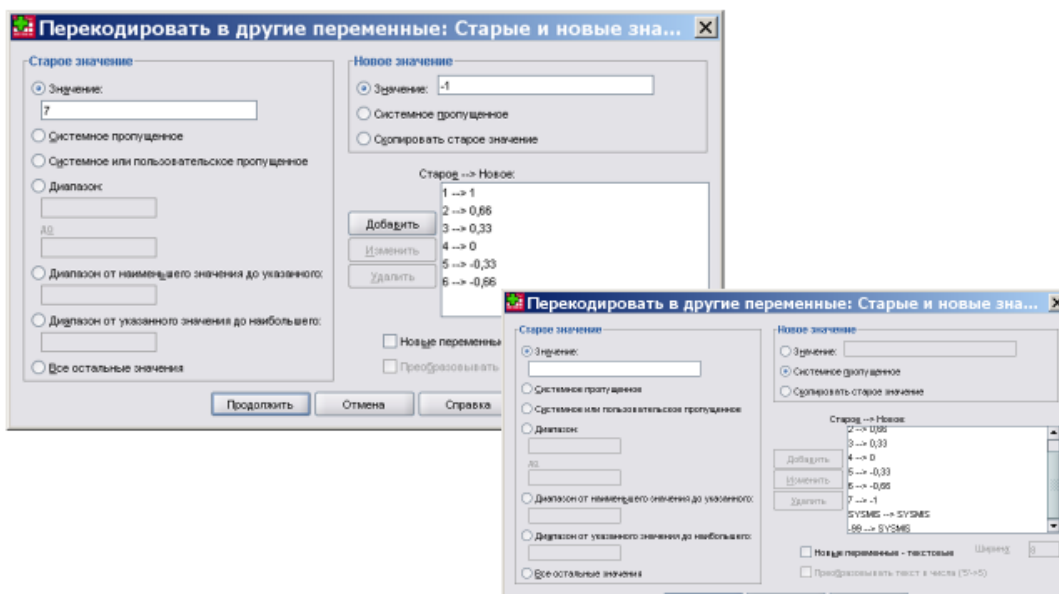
Перекодировать в другие переменные: Старые и новые зна...

Старое значение
Значение:
7
Системное пропущенное
Системное или пользовательское пропущенное
Диапазон:
до
Диапазон от наименьшего значения до указанного:
Диапазон от указанного значения до наибольшего:
Все остальные значения

Новое значение
Значение: -1
Системное пропущенное
Скопировать старое значение

Старое --> Новое:
1 --> 1
2 --> 0,66
3 --> 0,33
4 --> 0
5 --> -0,33
6 --> -0,66

Добавить
Изменить
Удалить

Новые переменные
Преобразовывать

Продолжить
Отмена
Справка

Перекодировать в другие переменные: Старые и новые зна...

Старое значение
Значение:
Системное пропущенное
Системное или пользовательское пропущенное
Диапазон:
до
Диапазон от наименьшего значения до указанного:
Диапазон от указанного значения до наибольшего:
Все остальные значения

Новое значение
Значение:
Системное пропущенное
Скопировать старое значение

Старое --> Новое:
2 --> 0,66
3 --> 0,33
4 --> 0
5 --> -0,33
6 --> -0,66
7 --> -1
SYSMIS --> SYSMIS
-99 --> SYSMIS

Добавить
Изменить
Удалить

Новые переменные - текстовые
Ширина 8
Преобразовывать текст в числа ('5'->5)